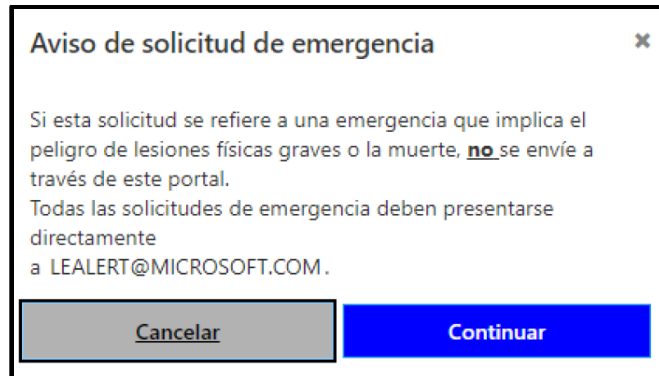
Aviso de solicitud de emergencia

×

Si esta solicitud se refiere a una emergencia que implica el peligro de lesiones físicas graves o la muerte, **no** se envíe a través de este portal.
Todas las solicitudes de emergencia deben presentarse directamente
a LEALERT@MICROSOFT.COM.

Cancelar

Continuar